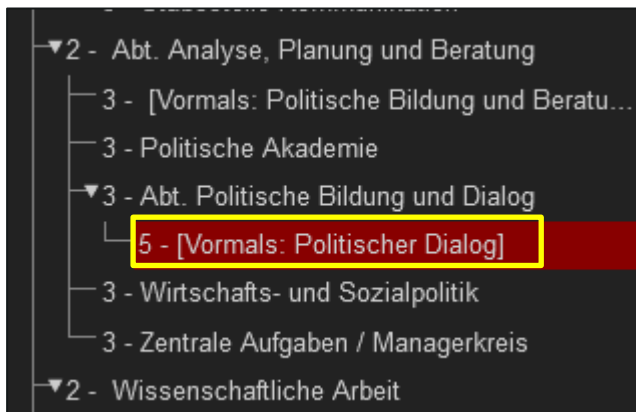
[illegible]

2 - Abt. Analyse, Planung und Beratung

3 - [Vormals: Politische Bildung und Beratu…

3 - Politische Akademie

3 - Abt. Politische Bildung und Dialog

5 - [Vormals: Politischer Dialog]

3 - Wirtschafts- und Sozialpolitik

3 - Zentrale Aufgaben / Managerkreis

2 - Wissenschaftliche Arbeit